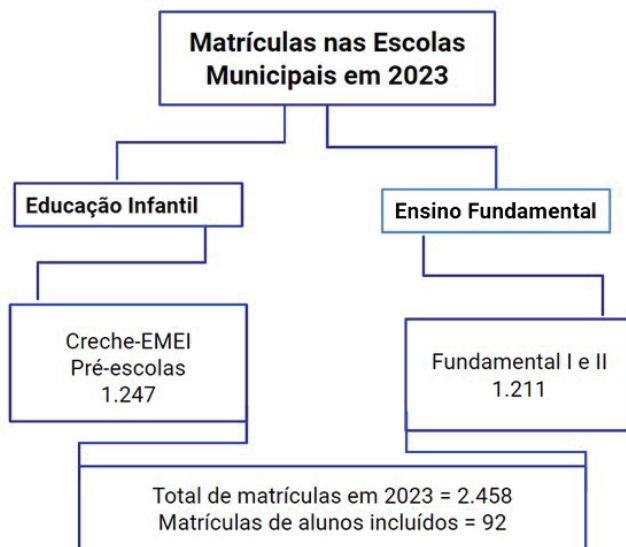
Matrículas nas Escolas Municipais em 2023

Educação Infantil

Ensino Fundamental

Creche-EMEI
Pré-escolas
1.247

Fundamental I e II
1.211

Total de matrículas em 2023 = 2.458
Matrículas de alunos incluídos = 92